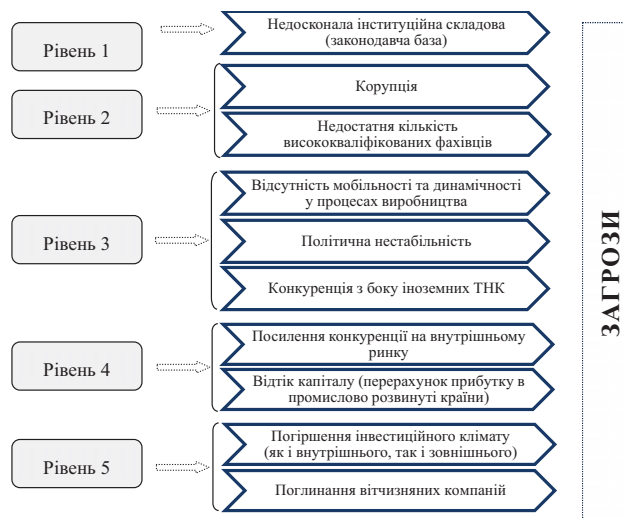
Рівень 1

Недосконала інституційна складова (законодавча база)

Рівень 2

Корупція

Недостатня кількість висококваліфікованих фахівців

Рівень 3

Відсутність мобільності та динамічності у процесах виробництва

Політична нестабільність

Конкуренція з боку іноземних ТНК

Рівень 4

Посилення конкуренції на внутрішньому ринку

Відтік капіталу (перерахунок прибутку в промислово розвинуті країни)

Рівень 5

Погіршення інвестиційного клімату (як і внутрішнього, так і зовнішнього)

Поглинання вітчизняних компаній

ЗАГРОЗИ